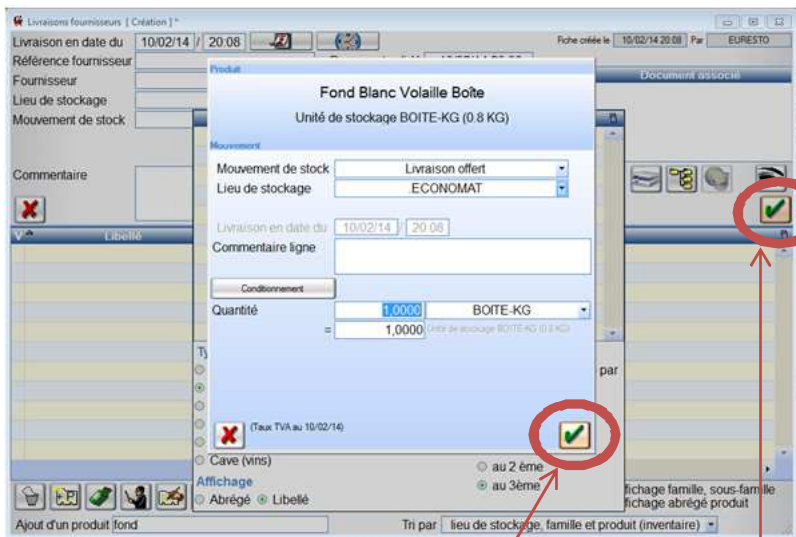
Livraisons fournisseurs [ Création ] *

Livraison en date du 10/02/14 / 20:08

Fiche créée le 10/02/14 20:08 Par EURESTO

Référence fournisseur

Fournisseur

Lieu de stockage

Mouvement de stock

Document associé

Commentaire

V Libellé

Produit

Fond Blanc Volaille Boîte

Unité de stockage BOITE-KG (0.8 KG)

Mouvement

Mouvement de stock Livraison offert

Lieu de stockage ECONOMAT

Livraison en date du 10/02/14 / 20:08

Commentaire ligne

Conditionnement

Quantité 1,0000 BOITE-KG

= 1,0000 Unité de stockage BOITE-KG (0.8 KG)

(Taux TVA au 10/02/14)

Ty

par

Cave (vins)

au 2 ème

au 3ème

Affichage

Abrégé Libellé

ffichage famille, sous-famille

ffichage abrégé produit

Ajout d'un produit fond

Tri par lieu de stockage, famille et produit (inventaire)